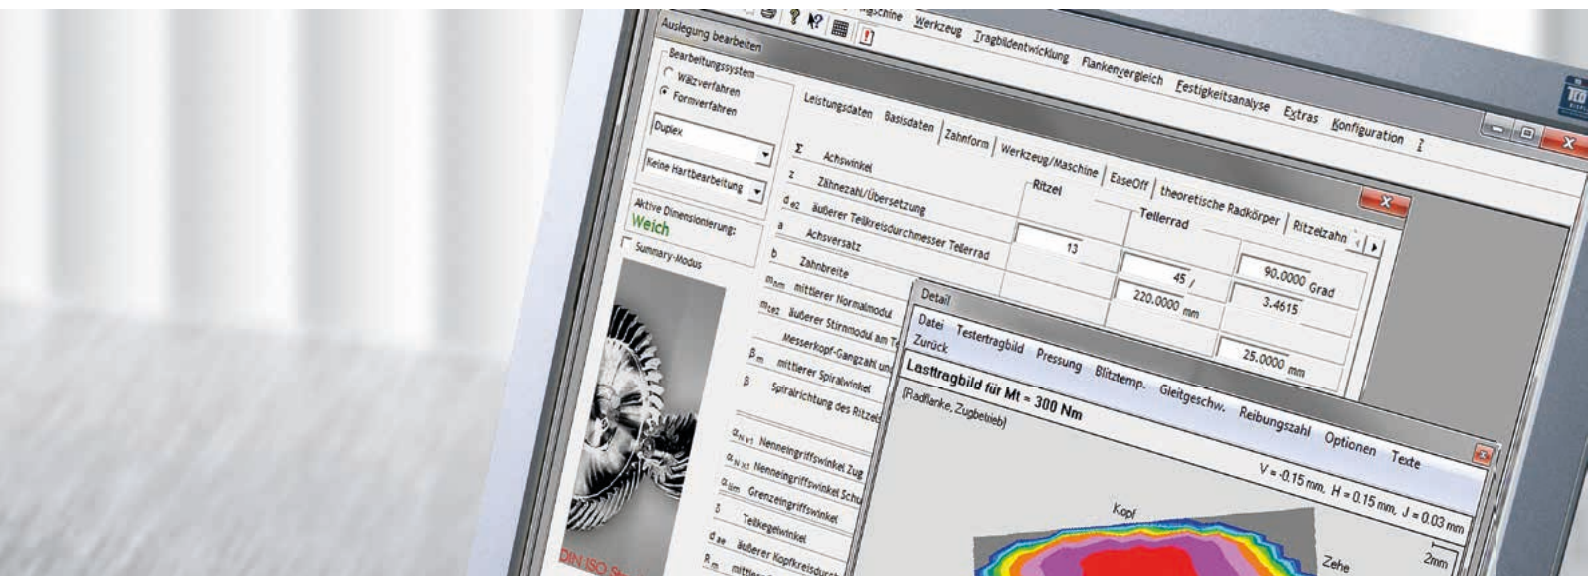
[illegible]schine Werkzeug Tragbildentwicklung Flankenvergleich Festigkeitsanalyse Extras Konfiguration ?

Auslegung bearbeiten

Bearbeitungssystem
Wälzverfahren
Formverfahren

Duplex

Keine Hartbearbeitung

Aktive Dimensionierung:
Weich

Summary-Modus

DIN ISO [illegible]

Leistungsdaten Basisdaten Zahnform Werkzeug/Maschine EaseOff theoretische Radkörper Ritzelzahn

| | | Ritzel | Tellerrad | |
|---|---|---|---|---|
| Σ | Achswinkel | | | 90.0000 Grad |
| z | Zähnezahl/Übersetzung | 13 | 45 / | 3.4615 |
| $d_{e2}$ | äußerer Teilkreisdurchmesser Tellerrad | | 220.0000 mm | |
| a | Achsversatz | | | 25.0000 mm |
| b | Zahnbreite | | | |
| $m_{nm}$ | mittlerer Normalmodul | | | |
| $m_{te2}$ | äußerer Stirnmodul am T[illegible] | | | |
| | Messerkopf-Gangzahl un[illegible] | | | |
| $\beta_m$ | mittlerer Spiralwinkel | | | |
| β | Spiralrichtung des Ritzel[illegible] | | | |
| $\alpha_{Nx1}$ | Nenneingriffswinkel Zug | | | |
| $\alpha_{Nx2}$ | Nenneingriffswinkel Schu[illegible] | | | |
| $\alpha_{lim}$ | Grenzeingriffswinkel | | | |
| δ | Teilkegelwinkel | | | |
| $d_{ae}$ | äußerer Kopfkreisdurc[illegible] | | | |
| $R_m$ | mittler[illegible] | | | |

Detail
Datei Testertragbild Pressung Blitztemp. Gleitgeschw. Reibungszahl Optionen Texte
Zurück

Lasttragbild für Mt = 300 Nm
(Radflanke, Zugbetrieb)

V = -0.15 mm, H = 0.15 mm, J = 0.03 mm

Kopf
Zehe
2mm